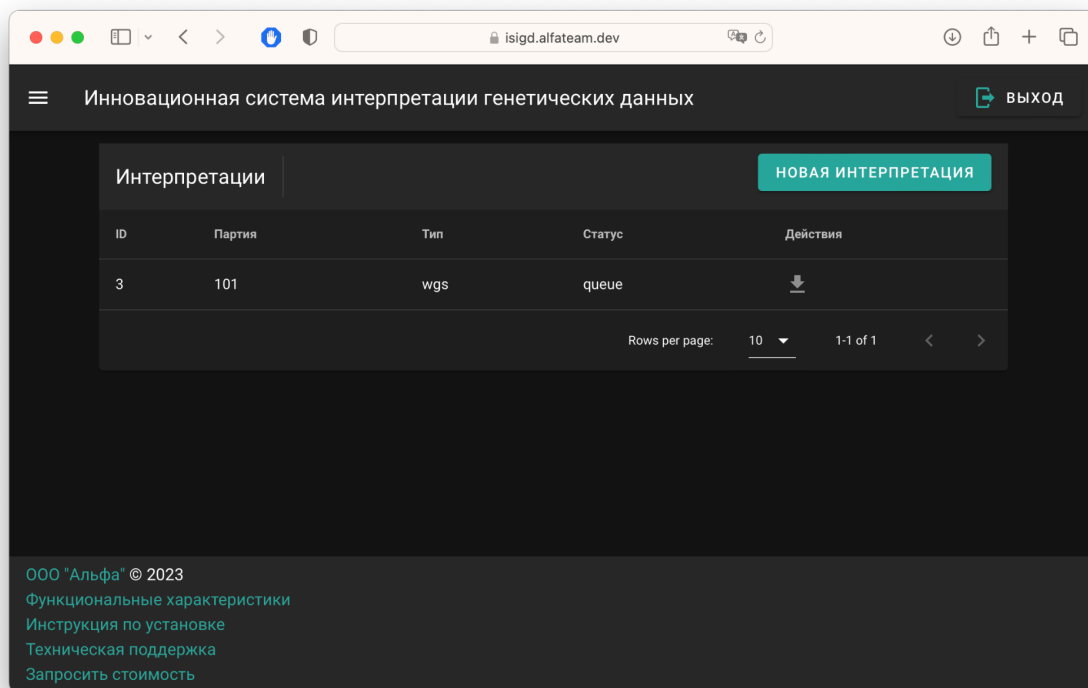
isigd.alfateam.dev

Инновационная система интерпретации генетических данных

ВЫХОД

Интерпретации

НОВАЯ ИНТЕРПРЕТАЦИЯ

| ID | Партия | Тип | Статус | Действия |
|---|---|---|---|---|
| 3 | 101 | wgs | queue | |

Rows per page: 10 1-1 of 1

ООО "Альфа" © 2023
Функциональные характеристики
Инструкция по установке
Техническая поддержка
Запросить стоимость